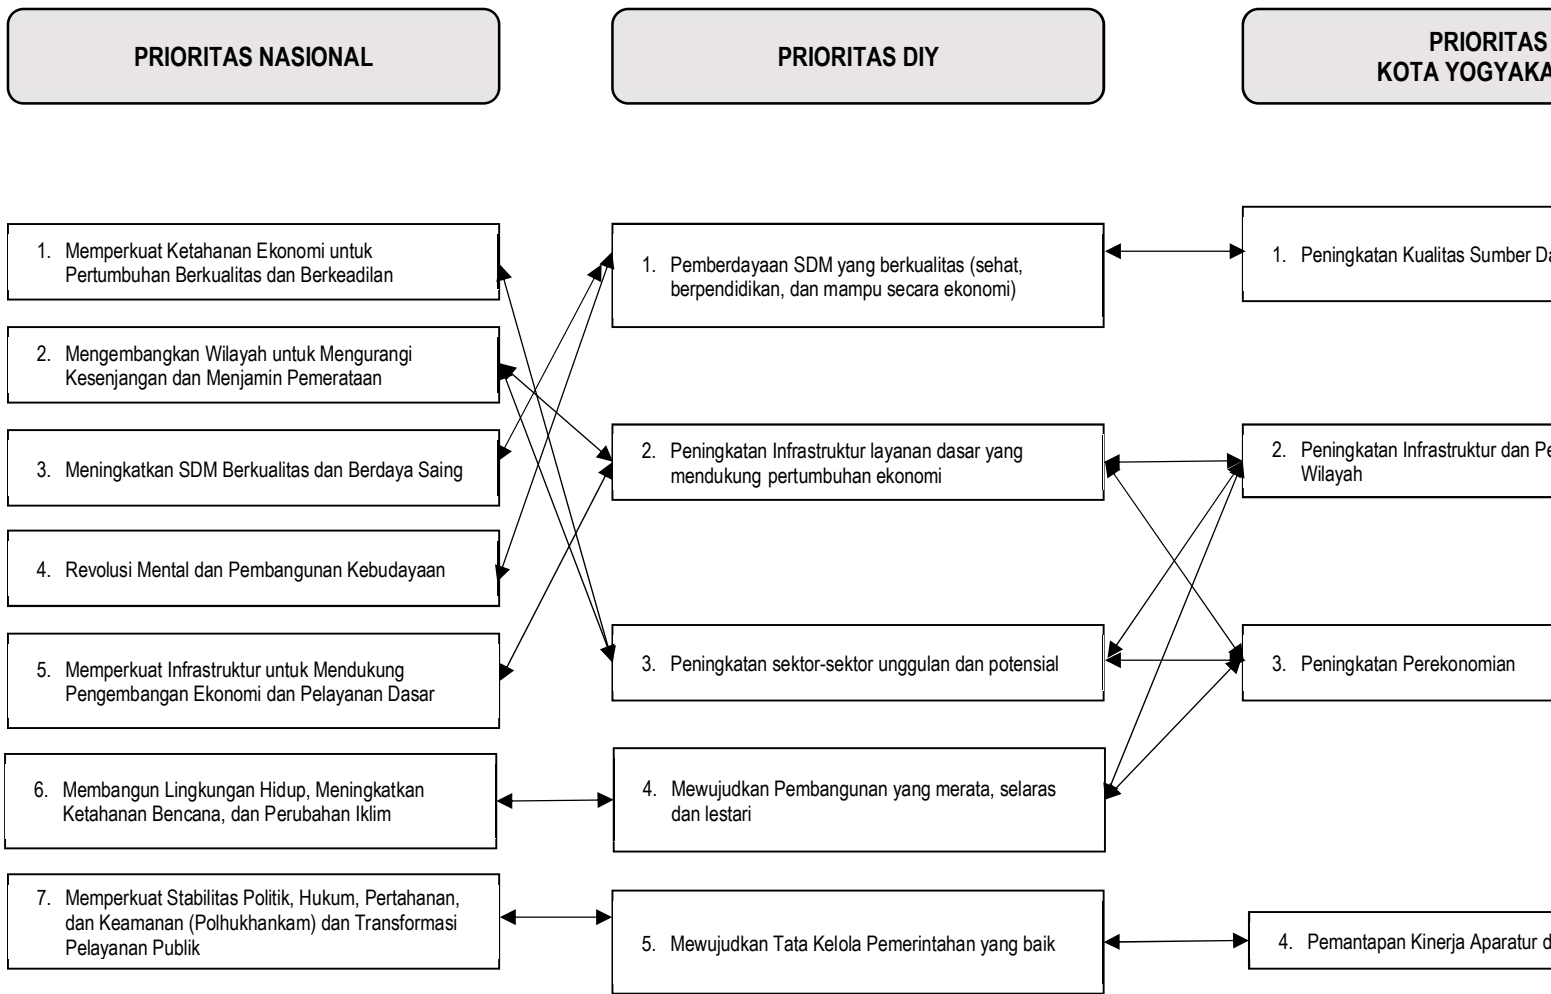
PRIORITAS NASIONAL

PRIORITAS DIY

PRIORITAS
KOTA YOGYAKA

1. Memperkuat Ketahanan Ekonomi untuk Pertumbuhan Berkualitas dan Berkeadilan

2. Mengembangkan Wilayah untuk Mengurangi Kesenjangan dan Menjamin Pemerataan

3. Meningkatkan SDM Berkualitas dan Berdaya Saing

4. Revolusi Mental dan Pembangunan Kebudayaan

5. Memperkuat Infrastruktur untuk Mendukung Pengembangan Ekonomi dan Pelayanan Dasar

6. Membangun Lingkungan Hidup, Meningkatkan Ketahanan Bencana, dan Perubahan Iklim

7. Memperkuat Stabilitas Politik, Hukum, Pertahanan, dan Keamanan (Polhukhankam) dan Transformasi Pelayanan Publik

1. Pemberdayaan SDM yang berkualitas (sehat, berpendidikan, dan mampu secara ekonomi)

2. Peningkatan Infrastruktur layanan dasar yang mendukung pertumbuhan ekonomi

3. Peningkatan sektor-sektor unggulan dan potensial

4. Mewujudkan Pembangunan yang merata, selaras dan lestari

5. Mewujudkan Tata Kelola Pemerintahan yang baik

1. Peningkatan Kualitas Sumber Da

2. Peningkatan Infrastruktur dan Pe Wilayah

3. Peningkatan Perekonomian

4. Pemantapan Kinerja Aparatur d